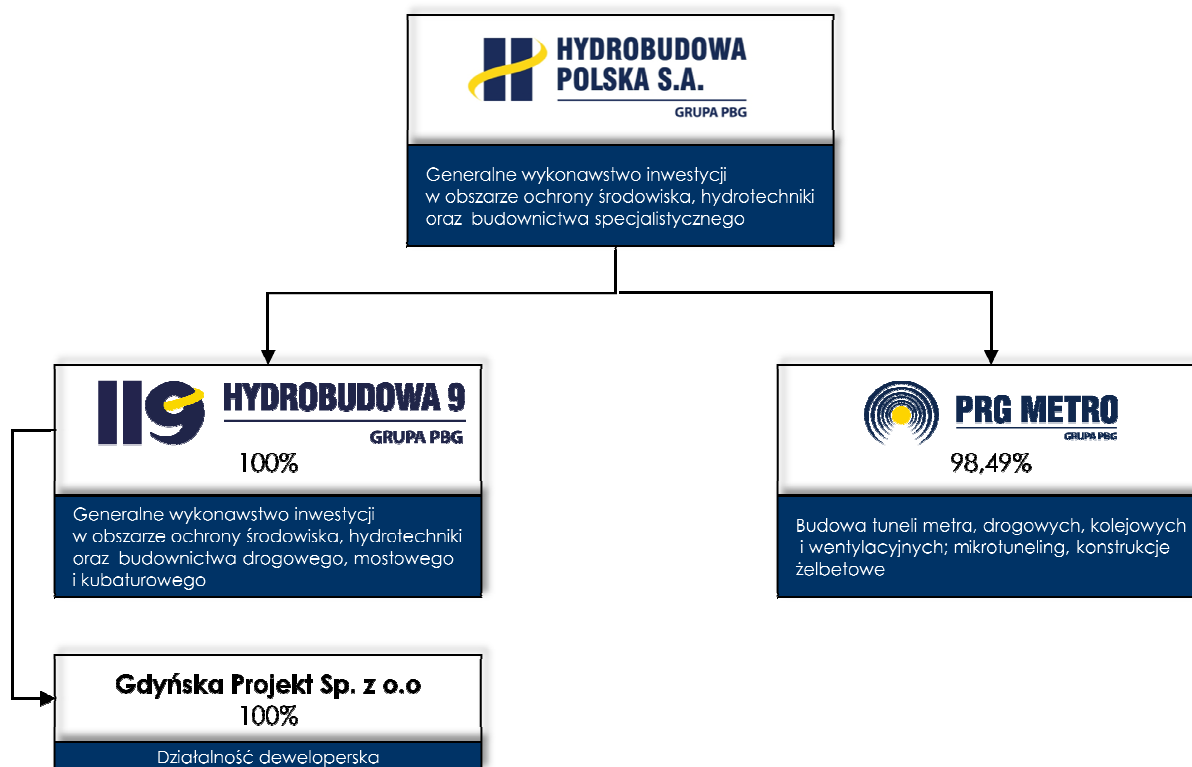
HYDROBUDOWA POLSKA S.A.
GRUPA PBG

Generalne wykonawstwo inwestycji w obszarze ochrony środowiska, hydrotechniki oraz budownictwa specjalistycznego

HYDROBUDOWA 9
GRUPA PBG
100%

Generalne wykonawstwo inwestycji w obszarze ochrony środowiska, hydrotechniki oraz budownictwa drogowego, mostowego i kubaturowego

PRG METRO
GRUPA PBG
98,49%

Budowa tuneli metra, drogowych, kolejowych i wentylacyjnych; mikrotuneling, konstrukcje żelbetowe

Gdyńska Projekt Sp. z o.o
100%

Działalność deweloperska